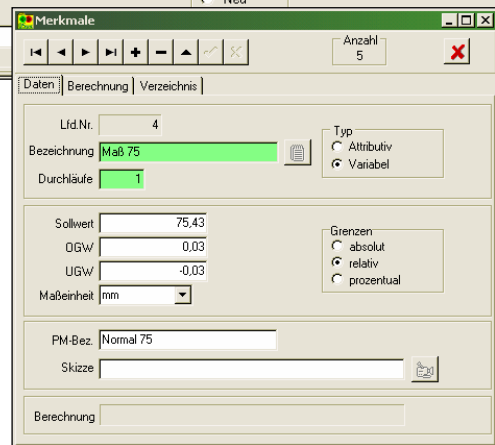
Neu

Merkmale

Anzahl
5

Daten | Berechnung | Verzeichnis

Lfd.Nr. 4

Bezeichnung Maß 75

Durchläufe 1

Typ
Attributiv
Variabel

Sollwert 75,43

OGW 0,03

UGW -0,03

Maßeinheit mm

Grenzen
absolut
relativ
prozentual

PM-Bez. Normal 75

Skizze

Berechnung